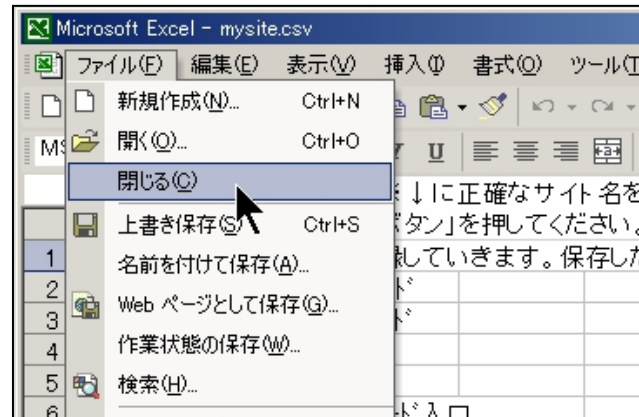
Microsoft Excel - mysite.csv

ファイル(F) 編集(E) 表示(V) 挿入(I) 書式(O) ツール(T

新規作成(N)... Ctrl+N
開く(O)... Ctrl+O
閉じる(C)
上書き保存(S) Ctrl+S
名前を付けて保存(A)...
Web ページとして保存(G)...
作業状態の保存(W)...
検索(H)...

MS

U

↓に正確なサイト名を
ボタン」を押してください。
録していきます。保存した
ド
ド
ド入口

1
2
3
4
5
6